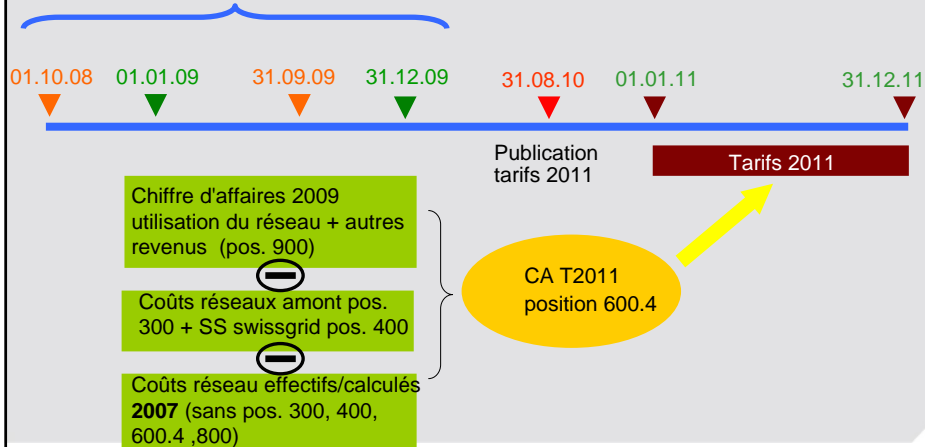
01.10.08
01.01.09
31.09.09
31.12.09
31.08.10
01.01.11
31.12.11

Publication tarifs 2011

Tarifs 2011

Chiffre d'affaires 2009 utilisation du réseau + autres revenus (pos. 900)

Coûts réseaux amont pos. 300 + SS swissgrid pos. 400

Coûts réseau effectifs/calculés **2007** (sans pos. 300, 400, 600.4 ,800)

CA T2011 position 600.4